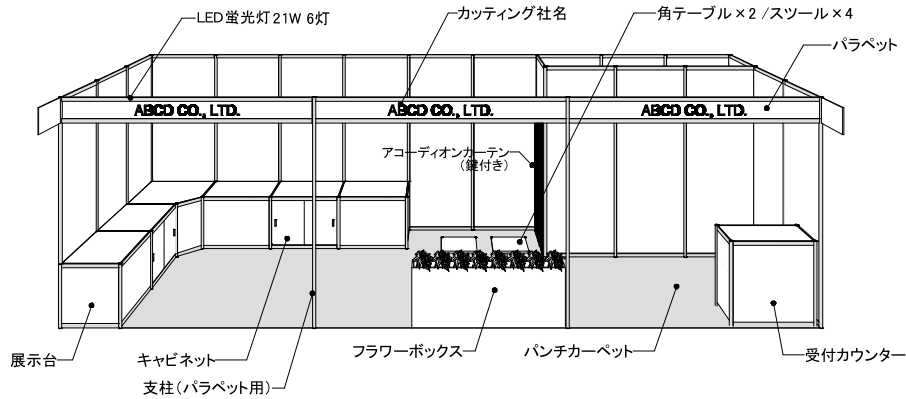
LED蛍光灯 21W 6灯

カッティング社名

角テーブル×2 /スツール×4

パラペット

ABCD CO., LTD.

ABCD CO., LTD.

ABCD CO., LTD.

アコーディオンカーテン
(鍵付き)

展示台

キャビネット

支柱(パラペット用)

フラワーボックス

パンチカーペット

受付カウンター